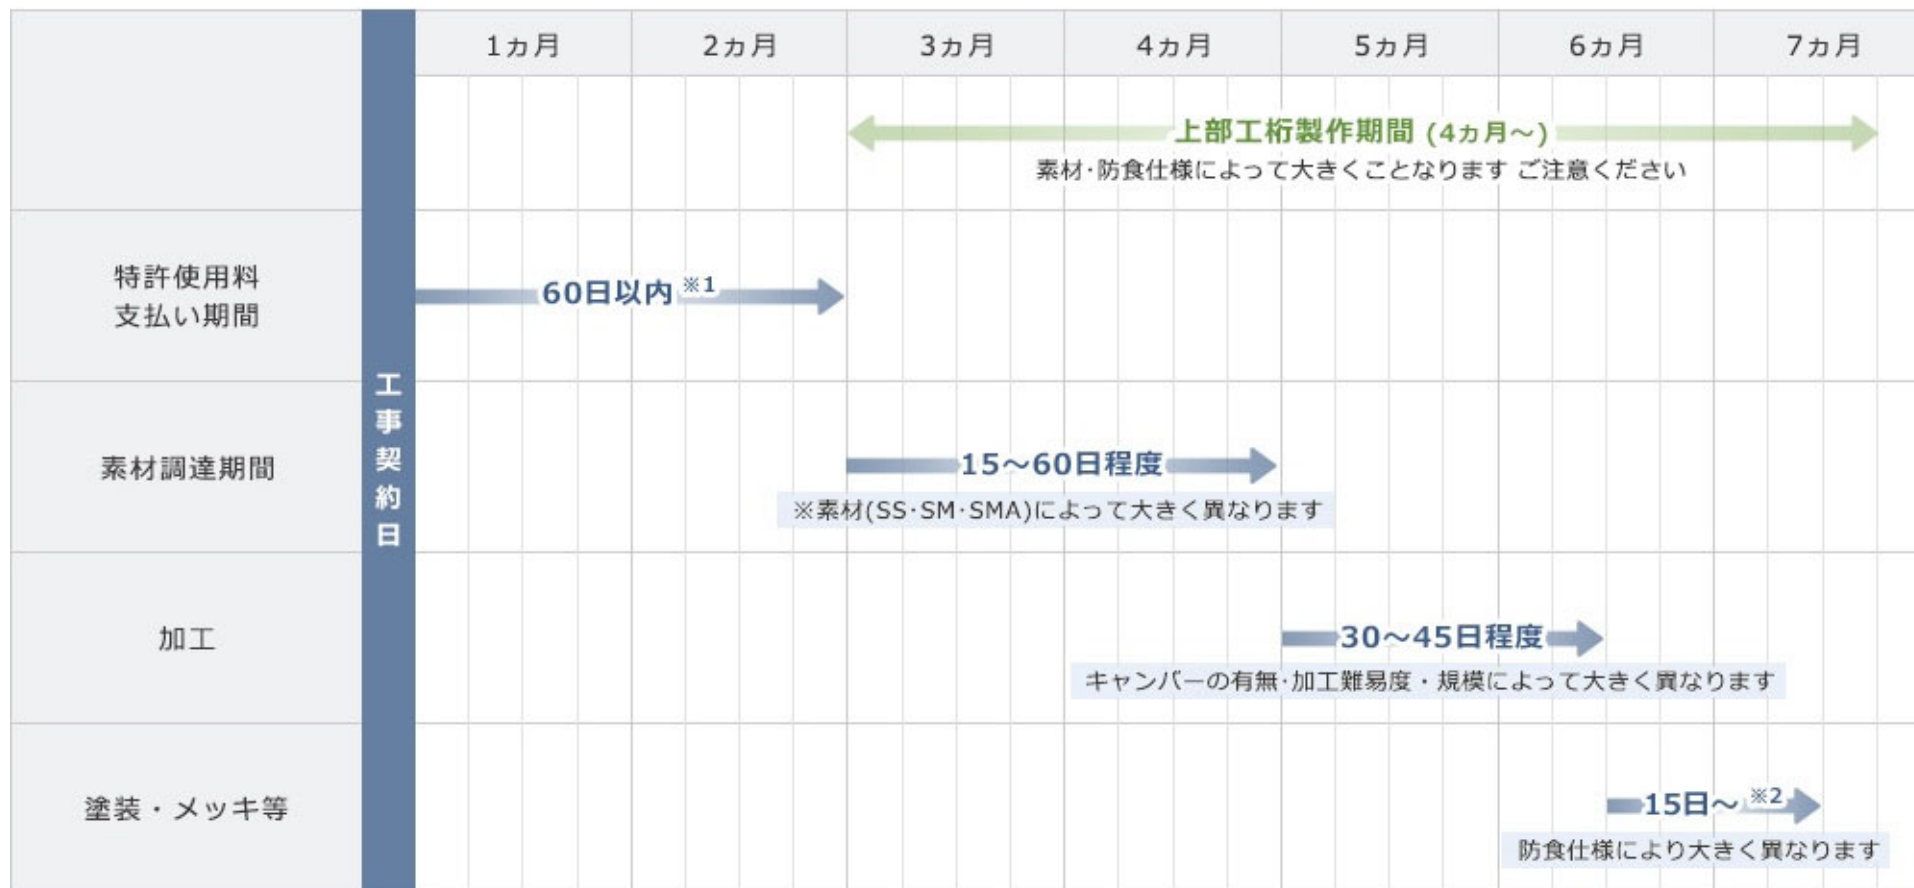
| | 1ヵ月 | 2ヵ月 | 3ヵ月 | 4ヵ月 | 5ヵ月 | 6ヵ月 | 7ヵ月 |
|---|---|---|---|---|---|---|---|

工事契約日

上部工桁製作期間（4ヵ月〜）
素材·防食仕様によって大きくことなります ご注意ください

特許使用料
支払い期間
60日以内※1

素材調達期間
15〜60日程度
※素材(SS·SM·SMA)によって大きく異なります

加工
30〜45日程度
キャンバーの有無·加工難易度・規模によって大きく異なります

塗装・メッキ等
15日〜※2
防食仕様により大きく異なります